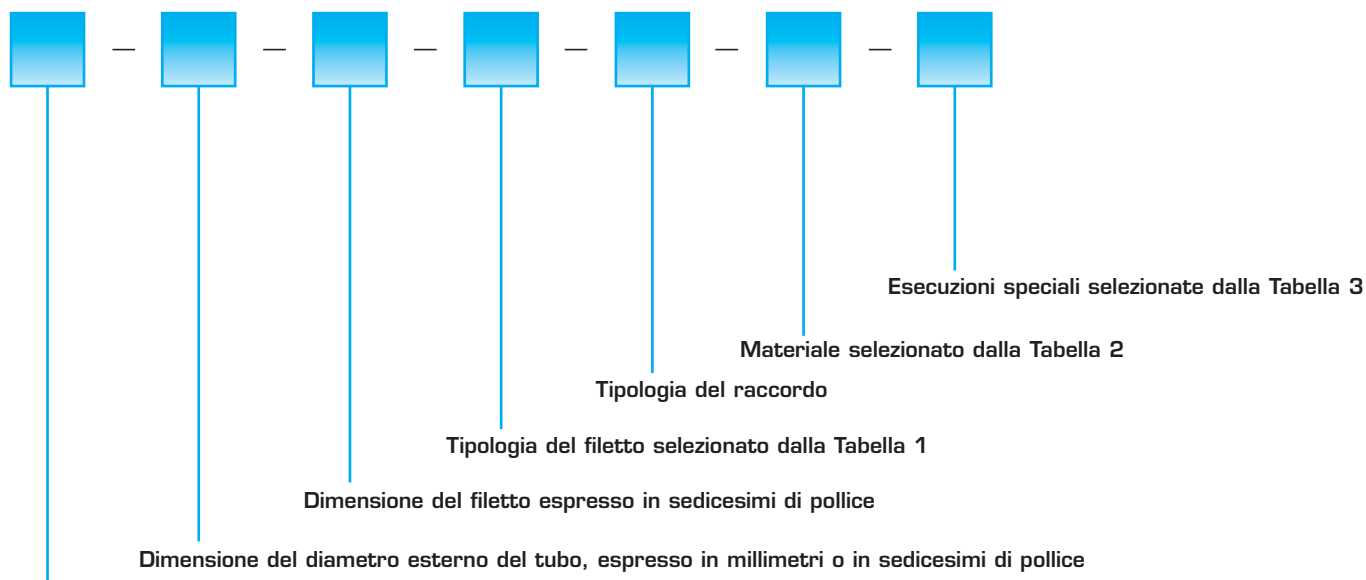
— — — — — —

Esecuzioni speciali selezionate dalla Tabella 3

Materiale selezionato dalla Tabella 2

Tipologia del raccordo

Tipologia del filetto selezionato dalla Tabella 1

Dimensione del filetto espresso in sedicesimi di pollice

Dimensione del diametro esterno del tubo, espresso in millimetri o in sedicesimi di pollice